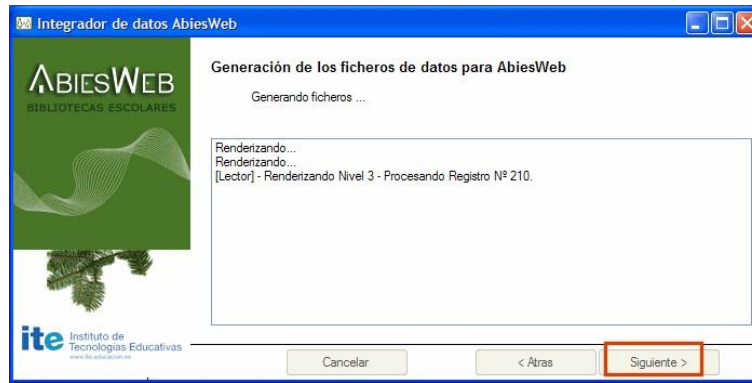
Integrador de datos AbiesWeb

AbiesWeb
BIBLIOTECAS ESCOLARES

Generación de los ficheros de datos para AbiesWeb

Generando ficheros ...

Renderizando...
Renderizando...
[Lector] - Renderizando Nivel 3 - Procesando Registro Nº 210.

ite Instituto de Tecnologías Educativas
www.ite.educacion.es

Cancelar

< Atras

Siguiente >